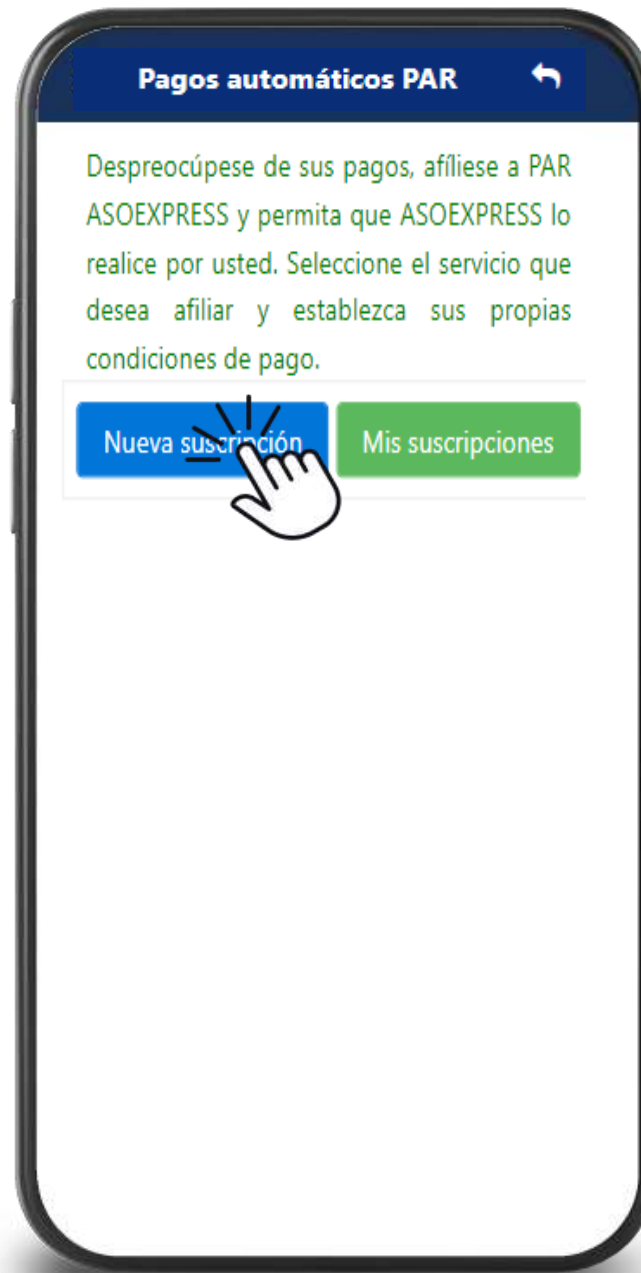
Pagos automáticos PAR

Despreocúpese de sus pagos, afíliese a PAR ASOEXPRESS y permita que ASOEXPRESS lo realice por usted. Seleccione el servicio que desea afiliar y establezca sus propias condiciones de pago.

Nueva suscripción

Mis suscripciones